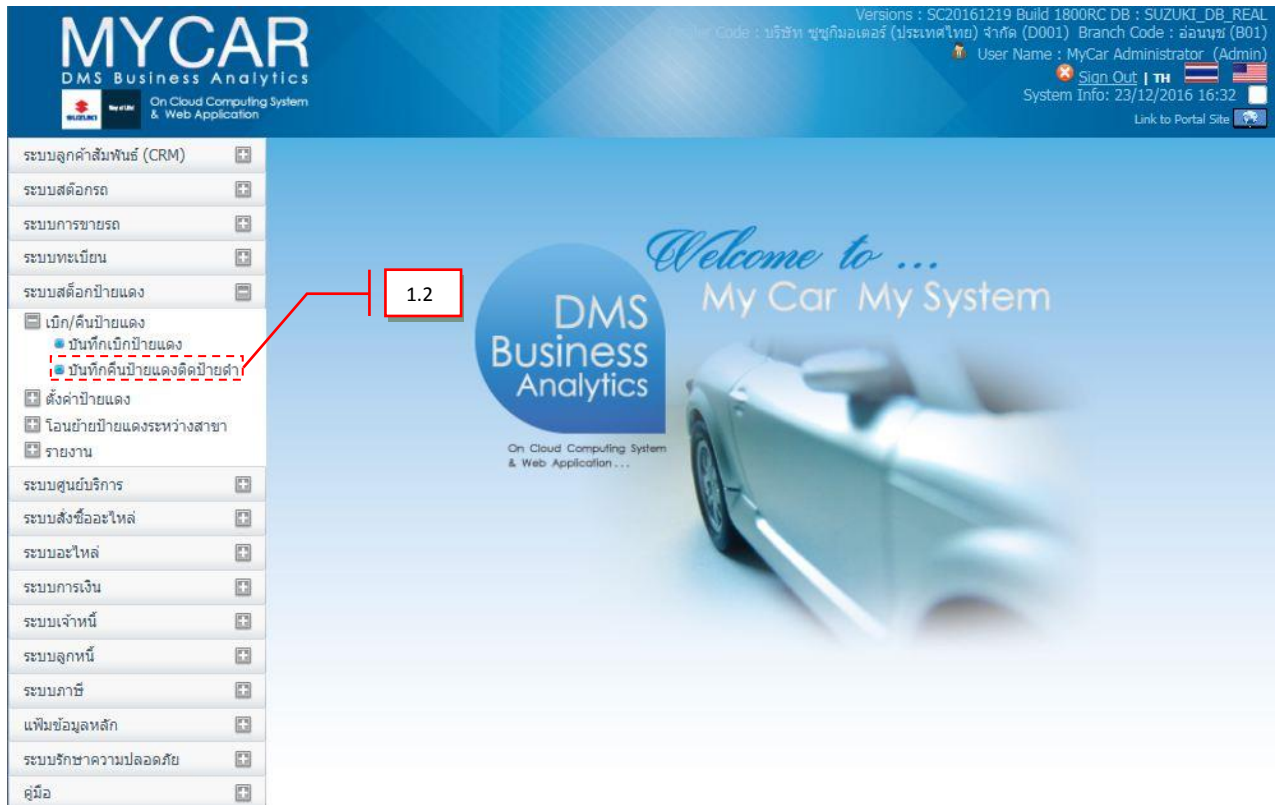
MYCAR
DMS Business Analytics
SUZUKI Way of Life!
On Cloud Computing System & Web Application

Versions : SC20161219 Build 1800RC DB : SUZUKI_DB_REAL
Dealer Code : บริษัท ซูซูกิมอเตอร์ (ประเทศไทย) จำกัด (D001) Branch Code : อ่อนนุช (B01)
User Name : MyCar Administrator (Admin)
Sign Out | TH
System Info: 23/12/2016 16:32
Link to Portal Site

ระบบลูกค้าสัมพันธ์ (CRM)
ระบบสต๊อกรถ
ระบบการขายรถ
ระบบทะเบียน
ระบบสต็อกป้ายแดง
เบิก/คืนป้ายแดง
บันทึกเบิกป้ายแดง
บันทึกคืนป้ายแดงติดป้ายดำ
ตั้งค่าป้ายแดง
โอนย้ายป้ายแดงระหว่างสาขา
รายงาน
ระบบศูนย์บริการ
ระบบสั่งซื้ออะไหล่
ระบบอะไหล่
ระบบการเงิน
ระบบเจ้าหนี้
ระบบลูกหนี้
ระบบภาษี
แฟ้มข้อมูลหลัก
ระบบรักษาความปลอดภัย
คู่มือ

1.2

Welcome to ...
My Car My System
DMS Business Analytics
On Cloud Computing System & Web Application . . .